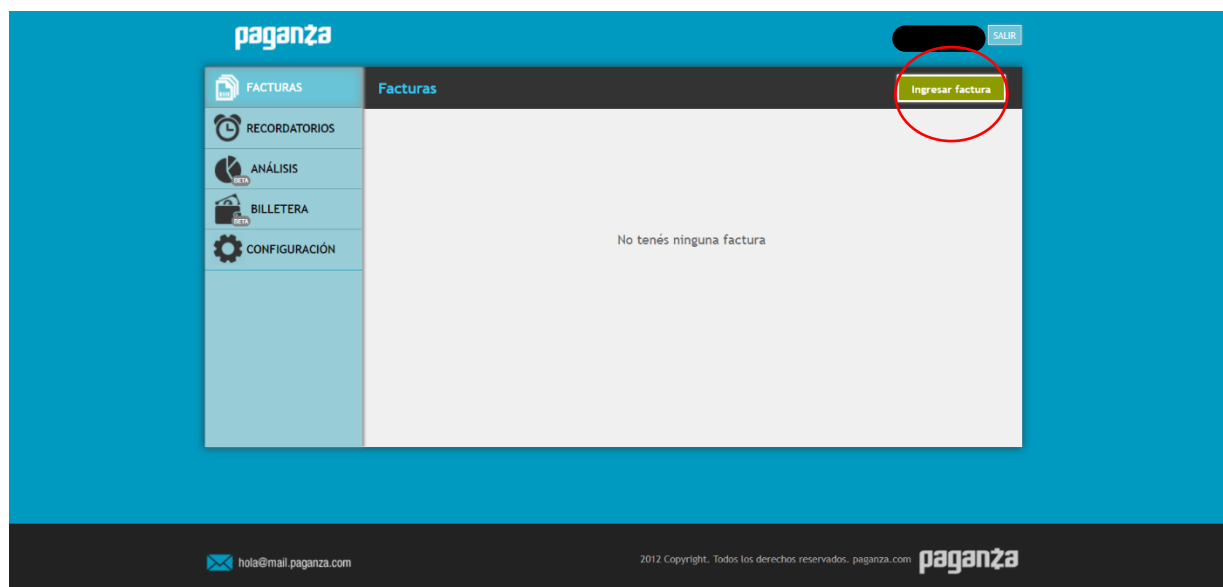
paganza

SALIR

FACTURAS
RECORDATORIOS
ANÁLISIS
BETA
BILLETERA
BETA
CONFIGURACIÓN

Facturas

Ingresar factura

No tenés ninguna factura

hola@mail.paganza.com

2012 Copyright. Todos los derechos reservados. paganza.com

paganza